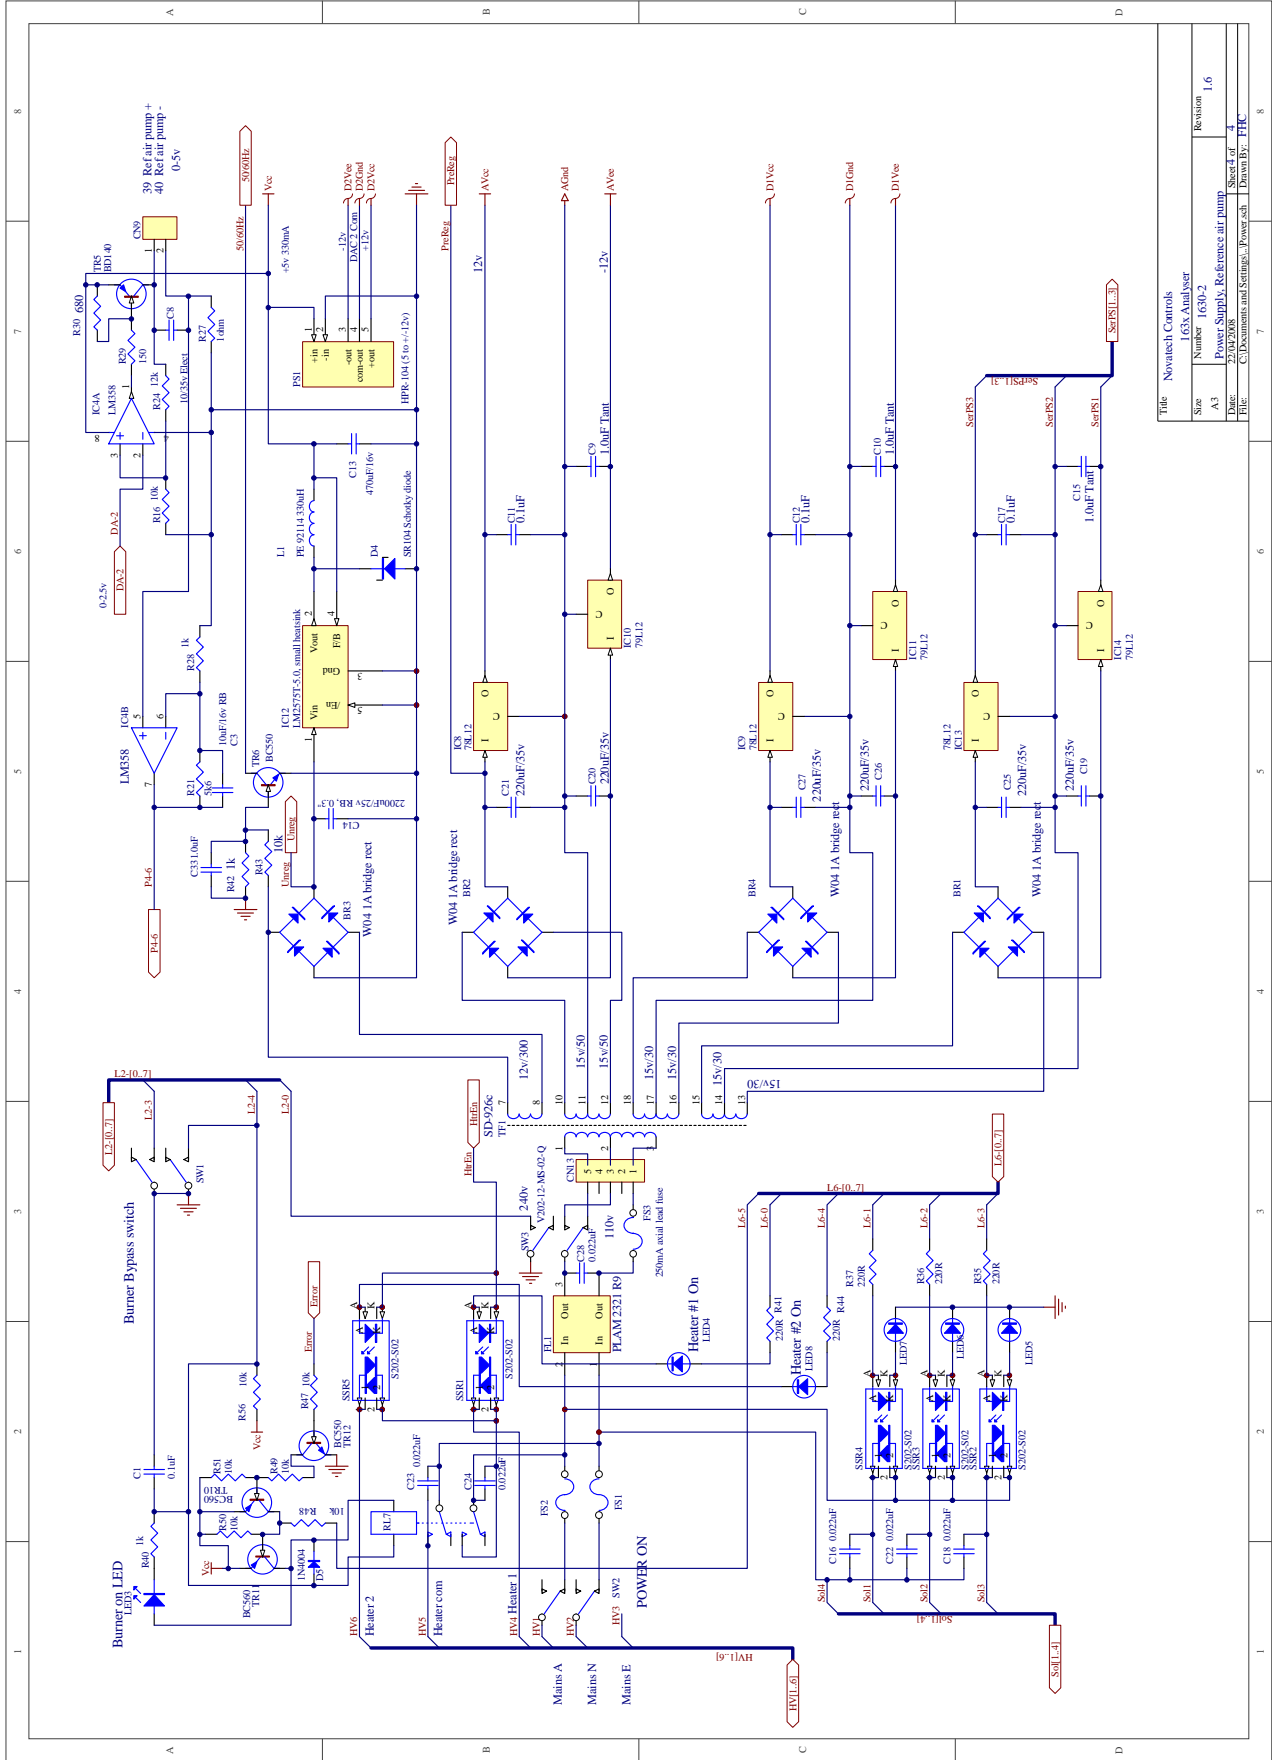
Title
Novatech Controls
163x Analyser
Size A3
Number 1630-2
Power Supply, Reference air pump
Revision 1.6
Date: 22/04/2008
Sheet 4 of 4
File: C:\Documents and Settings\..\Power.sch
Drawn By: FHC

39 Ref air pump +
40 Ref air pump -
0-5v
CN9
50/60Hz
Vcc
D2Vee
D2Gnd
D2Vcc
PreReg
AVcc
AGnd
AVee
D1Vcc
D1Gnd
D1Vee
SerPS[1..3]
SerPS3
SerPS2
SerPS1
SerPS[1..3]

TR5 BD140
R30 680
C8
R29 150
R27 1ohm
IC4A LM358
R24 12k
10/35v Elect
R16 10k
DA-2
DA-2
0-2.5v
+5v 330mA
-12v
DAC2 Com
+12v
PS1
+in
-in
-out
com-out
+out
HPR-104 (5 to +/-12v)
C13 470uF/16v
L1 PE 92114 330uH
D4 SR104 Schotky diode
IC12 LM2575T-5.0, small heatsink
Vin
Vout
Gnd
F/B
/En
R28 1k
IC1B LM358
R21 5k6
10uF/16v RB C3
TR6 BC550
2200uF/25v RB, 0.3"
C14
Unreg
Unreg
C33 1.0uF
R42 1k
R43 10k
P4-6
P4-6
BR3
W04 1A bridge rect
PreReg
12v
C11 0.1uF
C9 1.0uF Tant
-12v
IC10 79L12
IC8 78L12
C21 220uF/35v
C20 220uF/35v
W04 1A bridge rect
BR2
C12 0.1uF
C10 1.0uF Tant
IC11 79L12
IC9 78L12
C27 220uF/35v
C26 220uF/35v
W04 1A bridge rect
BR4
C17 0.1uF
C15 1.0uF Tant
IC14 79L12
IC13 78L12
C25 220uF/35v
C19 220uF/35v
W04 1A bridge rect
BR1
12v/300
15v/50
15v/50
15v/30
15v/30
15v/30
15v/30
SD-926c
TF1
HtrEn
HtrEn
L2-[0..7]
L2-[0..7]
L2-3
L2-4
L2-0
SW1
Burner Bypass switch
CN13
240v
V202-12-MS-02-Q
SW3
C28 0.022uF
110v
FS3
250mA axial lead fuse
R9 PLAM 2321
FL1
In
Out
Heater #1 On
LED4
Heater #2 On
LED8
R41 220R
R44 220R
L6-[0..7]
L6-[0..7]
L6-5
L6-0
L6-4
L6-1
L6-2
L6-3
R37 220R
R36 220R
R35 220R
LED7
LED6
LED5
SSR5 S202-S02
SSR1 S202-S02
SSR4 S202-S02
SSR3 S202-S02
SSR2 S202-S02
Error
Error
R47 10k
TR12 BC550
R56 10k
Vcc
C1 0.1uF
R51 10k
R49 10k
TR10 BC560
R50 10k
R48 10k
TR11 BC560
Vcc
1N4004 D5
RL7
C23 0.022uF
C24 0.022uF
FS2
FS1
R40 1k
LED3
Burner on LED
C16 0.022uF
C22 0.022uF
C18 0.022uF
Sol4
Sol1
Sol2
Sol3
Sol[1..4]
Sol[1..4]
HV6 Heater 2
HV5 Heater com
HV4 Heater 1
HV1
HV2
HV3
SW2
POWER ON
HV[1..6]
HV[1..6]
Mains A
Mains N
Mains E